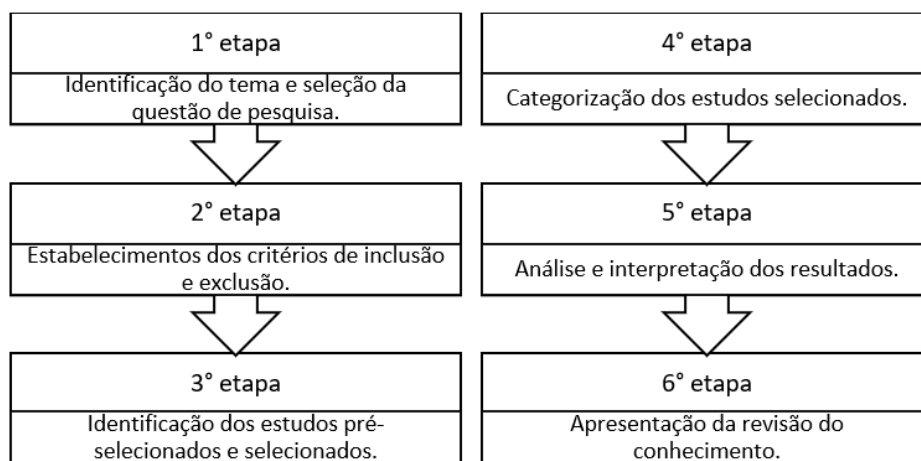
1° etapa

Identificação do tema e seleção da questão de pesquisa.

2° etapa

Estabelecimentos dos critérios de inclusão e exclusão.

3° etapa

Identificação dos estudos pré-selecionados e selecionados.

4° etapa

Categorização dos estudos selecionados.

5° etapa

Análise e interpretação dos resultados.

6° etapa

Apresentação da revisão do conhecimento.